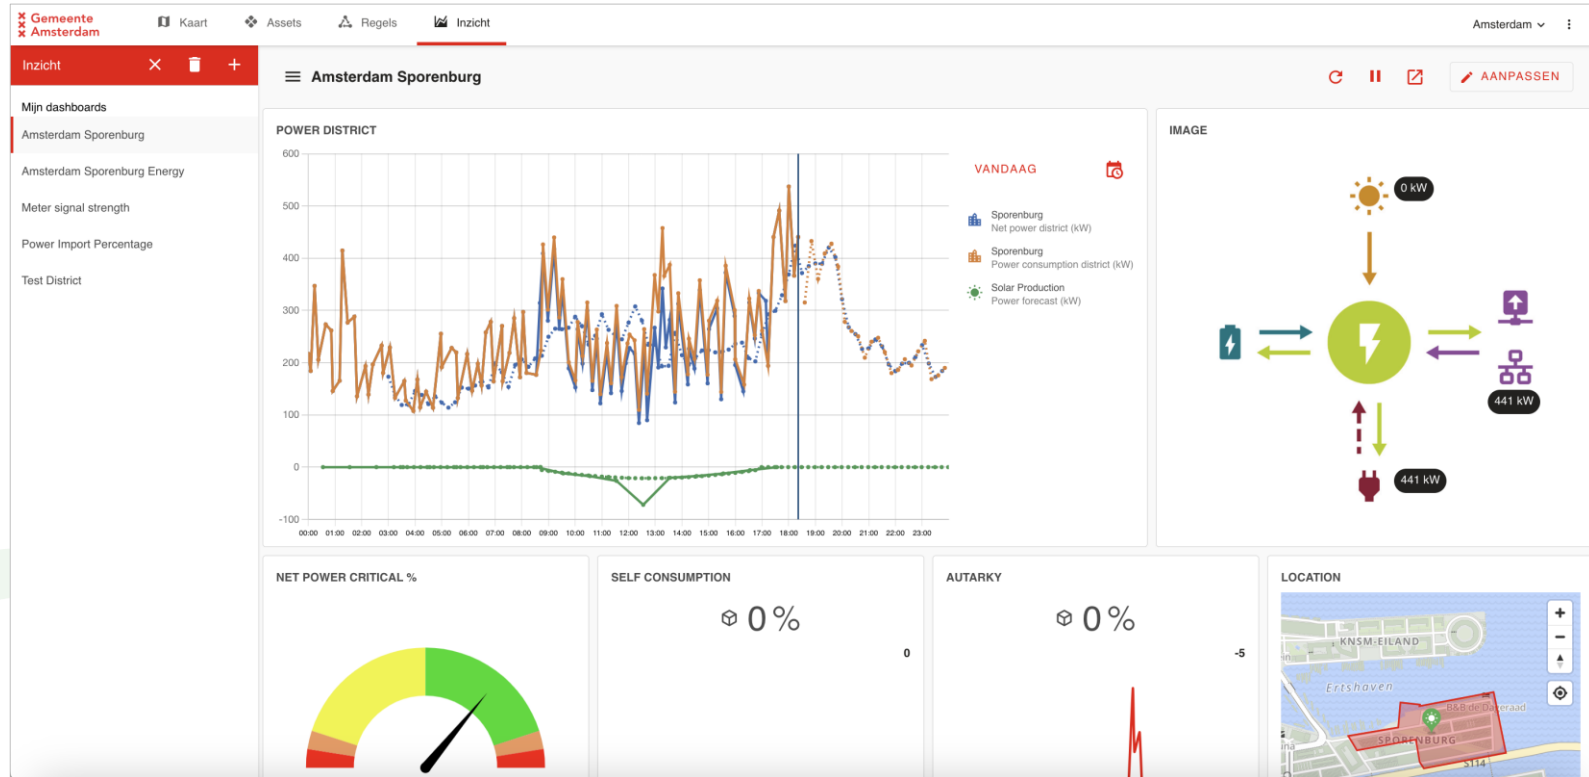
Gemeente Amsterdam

Kaart Assets Regels Inzicht

Amsterdam

Inzicht

Mijn dashboards

Amsterdam Sporenburg

Amsterdam Sporenburg Energy

Meter signal strength

Power Import Percentage

Test District

Amsterdam Sporenburg

AANPASSEN

POWER DISTRICT

600
500
400
300
200
100
0
-100

00:00 01:00 02:00 03:00 04:00 05:00 06:00 07:00 08:00 09:00 10:00 11:00 12:00 13:00 14:00 15:00 16:00 17:00 18:00 19:00 20:00 21:00 22:00 23:00

VANDAAG

Sporenburg
Net power district (kW)

Sporenburg
Power consumption district (kW)

Solar Production
Power forecast (kW)

IMAGE

0 kW

441 kW

441 kW

NET POWER CRITICAL %

SELF CONSUMPTION

0 %

0

AUTARKY

0 %

-5

LOCATION

KNSM-EILAND

Ertshaven

B&B de Dageraad

SPORENBURG

S114